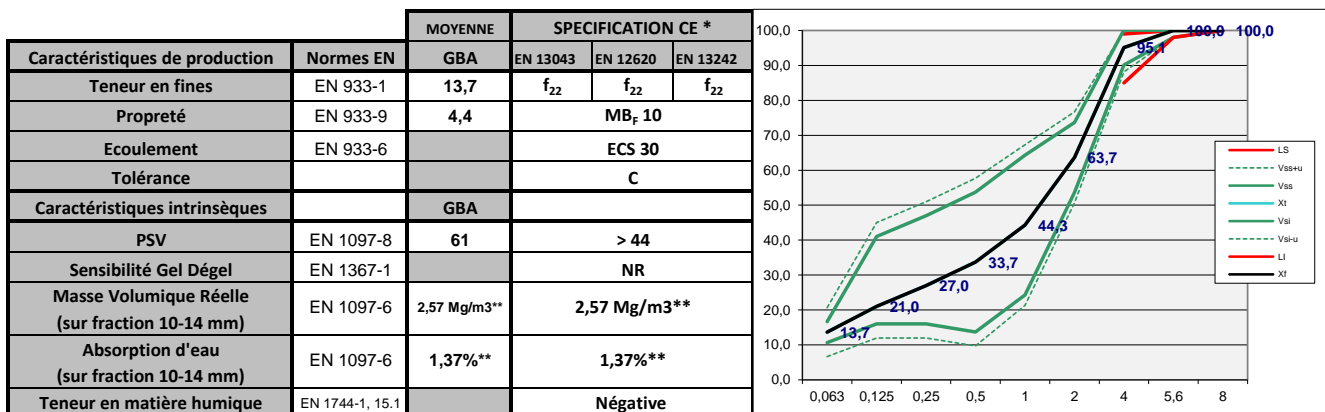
| | | MOYENNE | SPECIFICATION CE * | | |
|---|---|---|---|---|---|
| Caractéristiques de production | Normes EN | GBA | EN 13043 | EN 12620 | EN 13242 |
| Teneur en fines | EN 933-1 | 13,7 | $f_{22}$ | $f_{22}$ | $f_{22}$ |
| Propreté | EN 933-9 | 4,4 | $MB_F$ 10 | | |
| Ecoulement | EN 933-6 | | ECS 30 | | |
| Tolérance | | | C | | |
| Caractéristiques intrinsèques | | GBA | | | |
| PSV | EN 1097-8 | 61 | > 44 | | |
| Sensibilité Gel Dégel | EN 1367-1 | | NR | | |
| Masse Volumique Réelle (sur fraction 10-14 mm) | EN 1097-6 | 2,57 Mg/m3** | 2,57 Mg/m3** | | |
| Absorption d'eau (sur fraction 10-14 mm) | EN 1097-6 | 1,37%** | 1,37%** | | |
| Teneur en matière humique | EN 1744-1, 15.1 | | Négative | | |

100,0
90,0
80,0
70,0
60,0
50,0
40,0
30,0
20,0
10,0
0,0

0,063 0,125 0,25 0,5 1 2 4 5,6 8

13,7 21,0 27,0 33,7 44,3 63,7 95,1 100,0 100,0

LS
Vss+u
Vss
Xt
Vsi
Vsi-u
LI
Xf